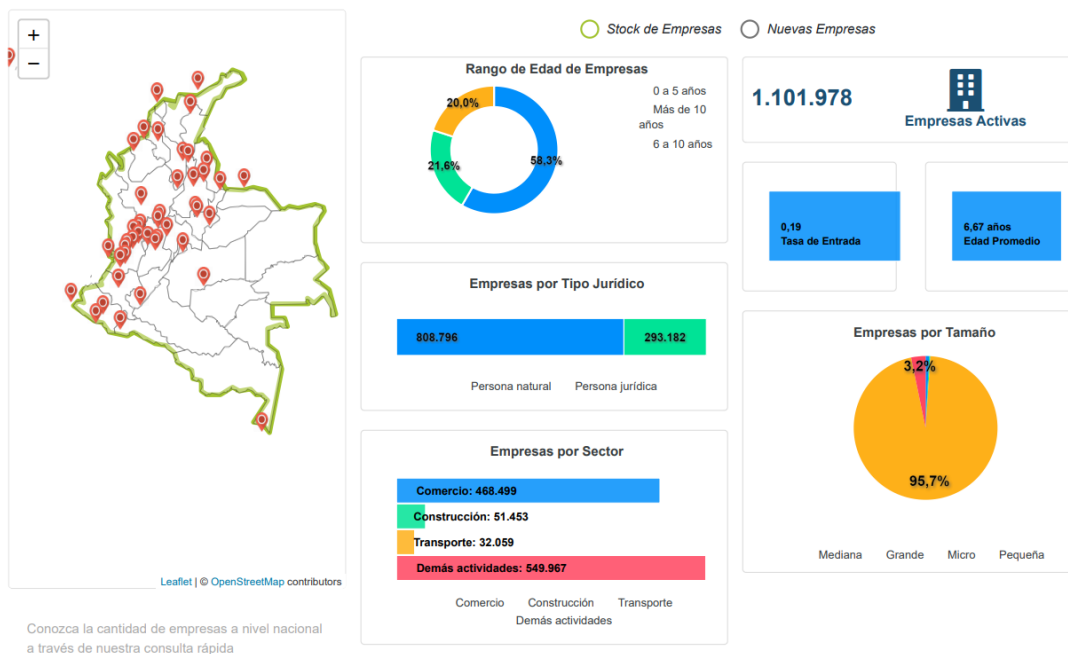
+
−

Leaflet | © OpenStreetMap contributors

Conozca la cantidad de empresas a nivel nacional a través de nuestra consulta rápida

Stock de Empresas
Nuevas Empresas

Rango de Edad de Empresas

20,0%
21,6%
58,3%

0 a 5 años
Más de 10 años
6 a 10 años

Empresas por Tipo Jurídico

808.796
293.182

Persona natural
Persona jurídica

Empresas por Sector

Comercio: 468.499
Construcción: 51.453
Transporte: 32.059
Demás actividades: 549.967

Comercio
Construcción
Transporte
Demás actividades

1.101.978

Empresas Activas

0,19
Tasa de Entrada

6,67 años
Edad Promedio

Empresas por Tamaño

3,2%
95,7%

Mediana
Grande
Micro
Pequeña